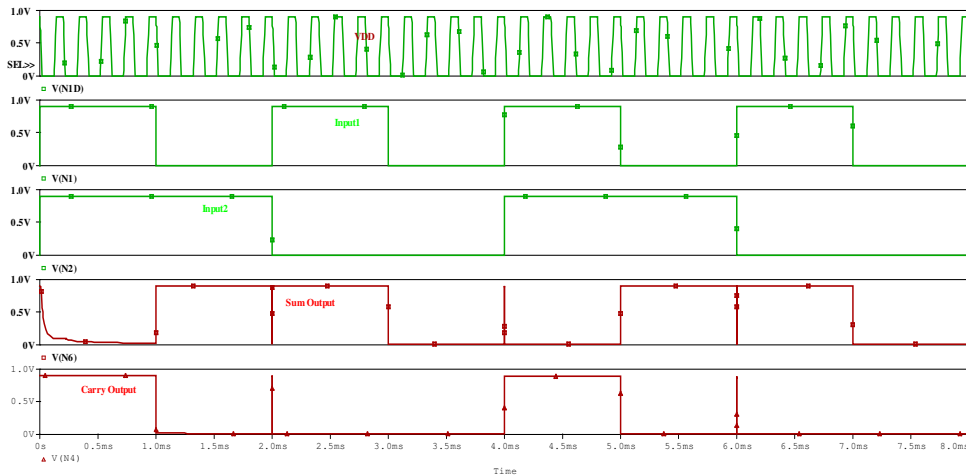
1.0V
0.5V
SEL>>
VDD
1.0V
0.5V
0V
V(N1D)
Input1
1.0V
0.5V
0V
V(N1)
Input2
1.0V
0.5V
0V
V(N2)
Sum Output
1.0V
0.5V
0V
V(N6)
Carry Output
0s 0.5ms 1.0ms 1.5ms 2.0ms 2.5ms 3.0ms 3.5ms 4.0ms 4.5ms 5.0ms 5.5ms 6.0ms 6.5ms 7.0ms 7.5ms 8.0ms
V(N4)
Time